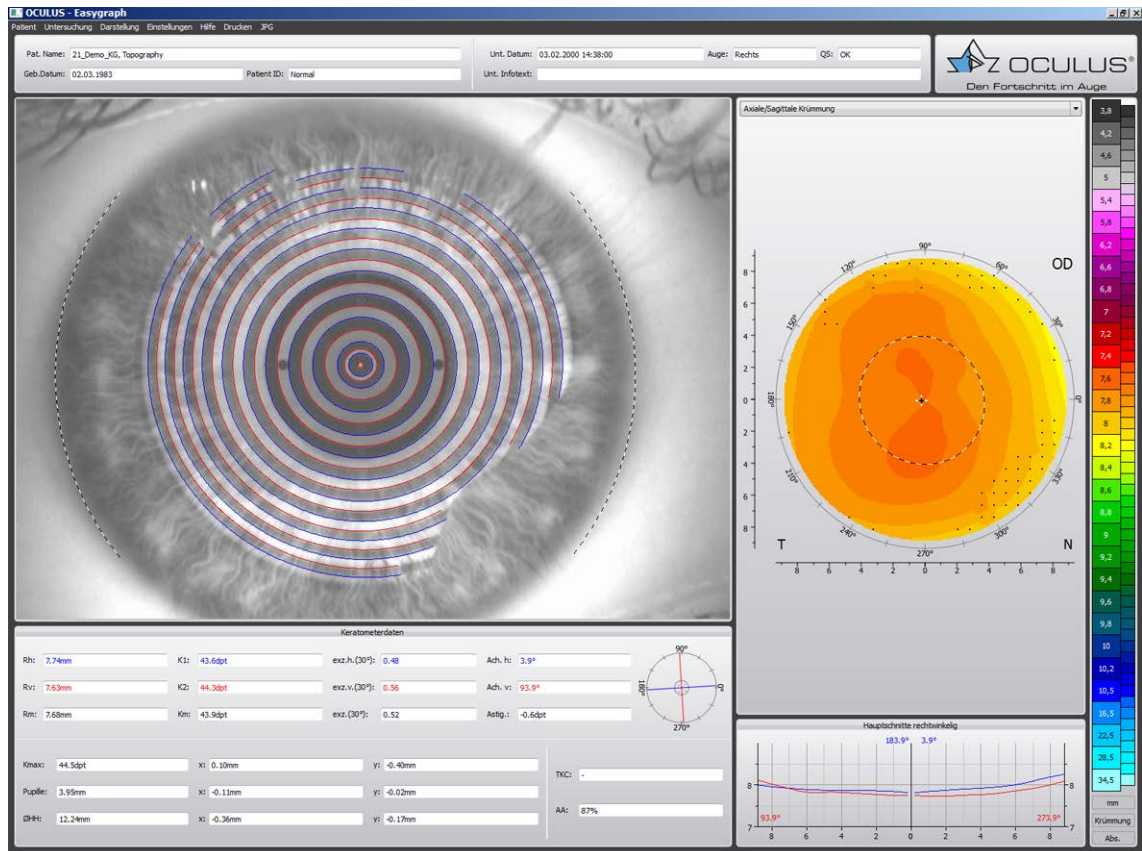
OCULUS - Easygraph

Patient Untersuchung Darstellung Einstellungen Hilfe Drucken JPG

Pat. Name: 21_Demo_KG, Topography
Geb.Datum: 02.03.1983
Patient ID: Normal
Unt. Datum: 03.02.2000 14:38:00
Auge: Rechts
QS: OK
Unt. Infotext:

OCULUS®
Den Fortschritt im Auge

Axiale/Sagittale Krümmung

OD

90°
120°
60°
150°
30°
180°
0°
210°
330°
240°
300°
270°

8
6
4
2
0
2
4
6
8

T
N

8 6 4 2 0 2 4 6 8

3,8
4,2
4,6
5
5,4
5,8
6,2
6,6
6,8
7
7,2
7,4
7,6
7,8
8
8,2
8,4
8,6
8,8
9
9,2
9,4
9,6
9,8
10
10,2
10,5
16,5
22,5
28,5
34,5

mm
Krümmung
Abs.

Keratometerdaten

Rh: 7.74mm
K1: 43.6dpt
exz.h.(30°): 0.48
Ach. h: 3.9°
Rv: 7.63mm
K2: 44.3dpt
exz.v.(30°): 0.56
Ach. v: 93.9°
Rm: 7.68mm
Km: 43.9dpt
exz.(30°): 0.52
Astig.: -0.6dpt

90°
180°
0°
270°

Kmax: 44.5dpt
x: 0.10mm
y: -0.40mm
Pupille: 3.95mm
x: -0.11mm
y: -0.02mm
ØHH: 12.24mm
x: -0.36mm
y: -0.17mm

TKC: -
AA: 87%

Hauptschnitte rechtwinkelig

183.9° 3.9°

8
8
7
7

93.9°
273.9°

8 6 4 2 0 2 4 6 8